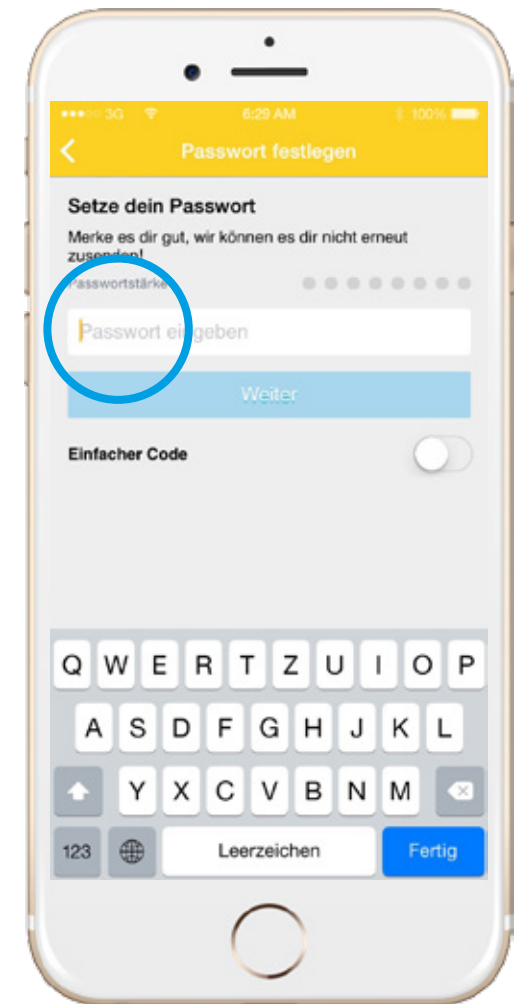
●●●○○ 3G 6:29 AM 100%

Passwort festlegen

Setze dein Passwort

Merke es dir gut, wir können es dir nicht erneut zusenden!

Passwortstärke

Passwort eingeben

Weiter

Einfacher Code

Q W E R T Z U I O P
A S D F G H J K L
Y X C V B N M
123 Leerzeichen Fertig